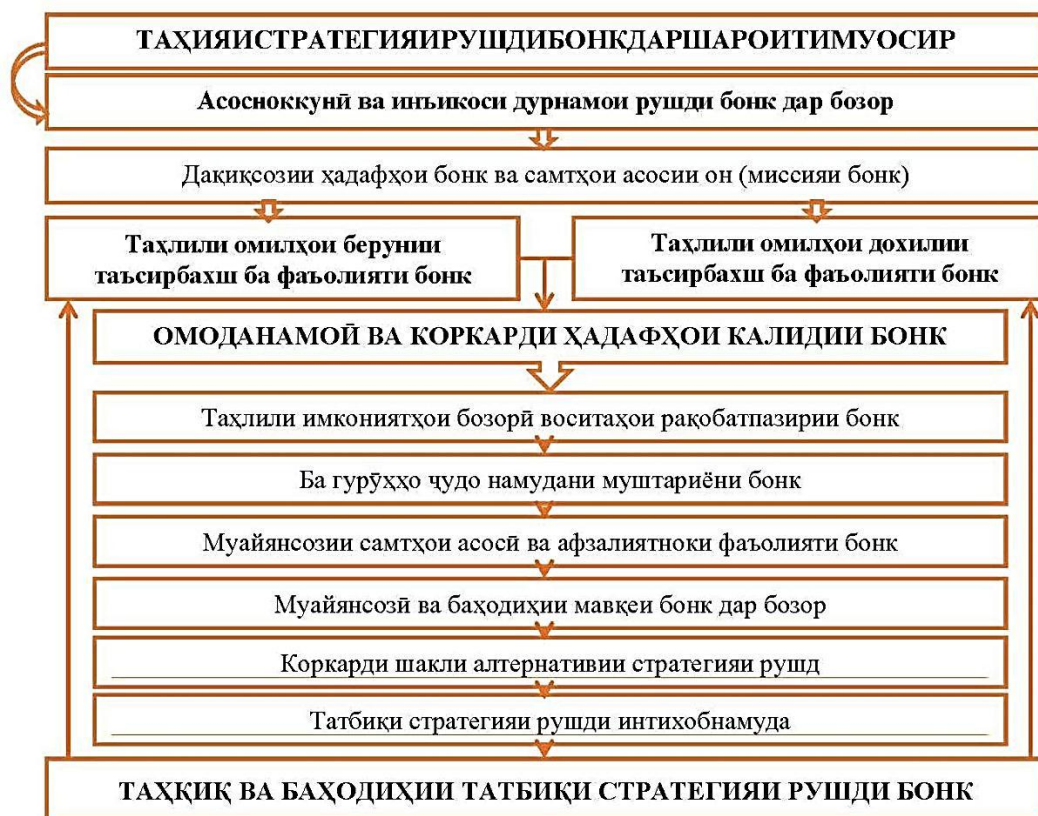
ТАҲИЯИСТРАТЕГИЯИРУШДИБОНКДАРШАРОИТИМУОСИР

Асосноккунӣ ва инъикоси дурнамои рушди бонк дар бозор

Дақиқсозии ҳадафҳои бонк ва самтҳои асосии он (миссияи бонк)

Таҳлили омилҳои берунии таъсирбахш ба фаъолияти бонк

Таҳлили омилҳои дохилии таъсирбахш ба фаъолияти бонк

ОМОДАНАМОӢ ВА КОРКАРДИ ҲАДАФҲОИ КАЛИДИИ БОНК

Таҳлили имкониятҳои бозорӣ воситаҳои рақобатпазирии бонк

Ба гурӯҳҳо ҷудо намудани муштариёни бонк

Муайянсозии самтҳои асосӣ ва афзалиятноки фаъолияти бонк

Муайянсозӣ ва баҳодиҳии мавқеи бонк дар бозор

Коркарди шакли алтернативии стратегияи рушд

Татбиқи стратегияи рушди интихобнамуда

ТАҲҚИҚ ВА БАҲОДИҲИИ ТАТБИҚИ СТРАТЕГИЯИ РУШДИ БОНК